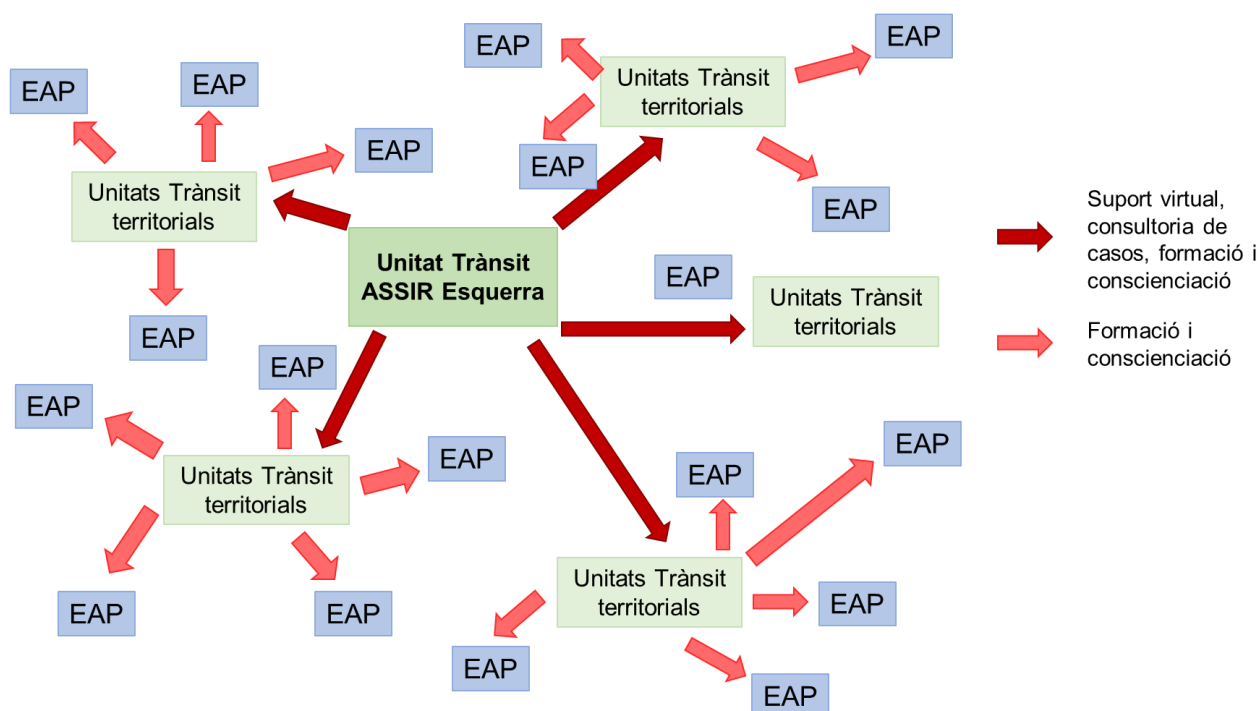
EAP

Unitats Trànsit territorials

EAP

EAP

EAP

EAP

EAP

Unitats Trànsit territorials

EAP

EAP

Unitat Trànsit ASSIR Esquerra

EAP

Unitats Trànsit territorials

Suport virtual, consultoria de casos, formació i conscienciació

Formació i conscienciació

EAP

EAP

EAP

Unitats Trànsit territorials

EAP

EAP

EAP

EAP

EAP

Unitats Trànsit territorials

EAP

EAP

EAP

EAP